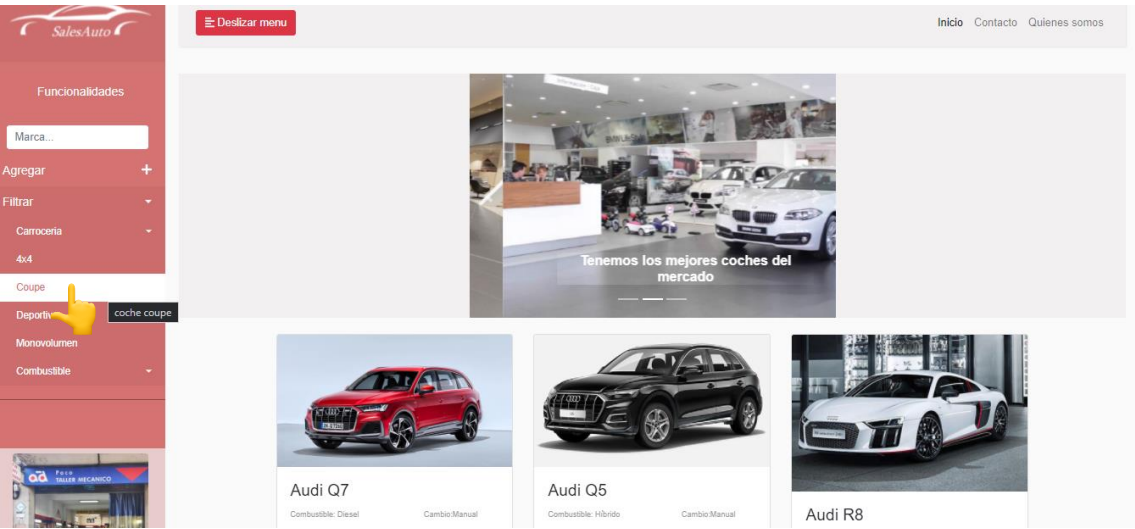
SalesAuto

Funcionalidades

Marca...

Agregar +

Filtrar

Carroceria

4x4

Coupe

Deportiv

coche coupe

Monovolumen

Combustible

ad TALLER MECANICO

Deslizar menu

Inicio Contacto Quienes somos

Tenemos los mejores coches del mercado

Audi Q7

Combustible: Diesel Cambio:Manual

Audi Q5

Combustible: Hibrido Cambio:Manual

Audi R8